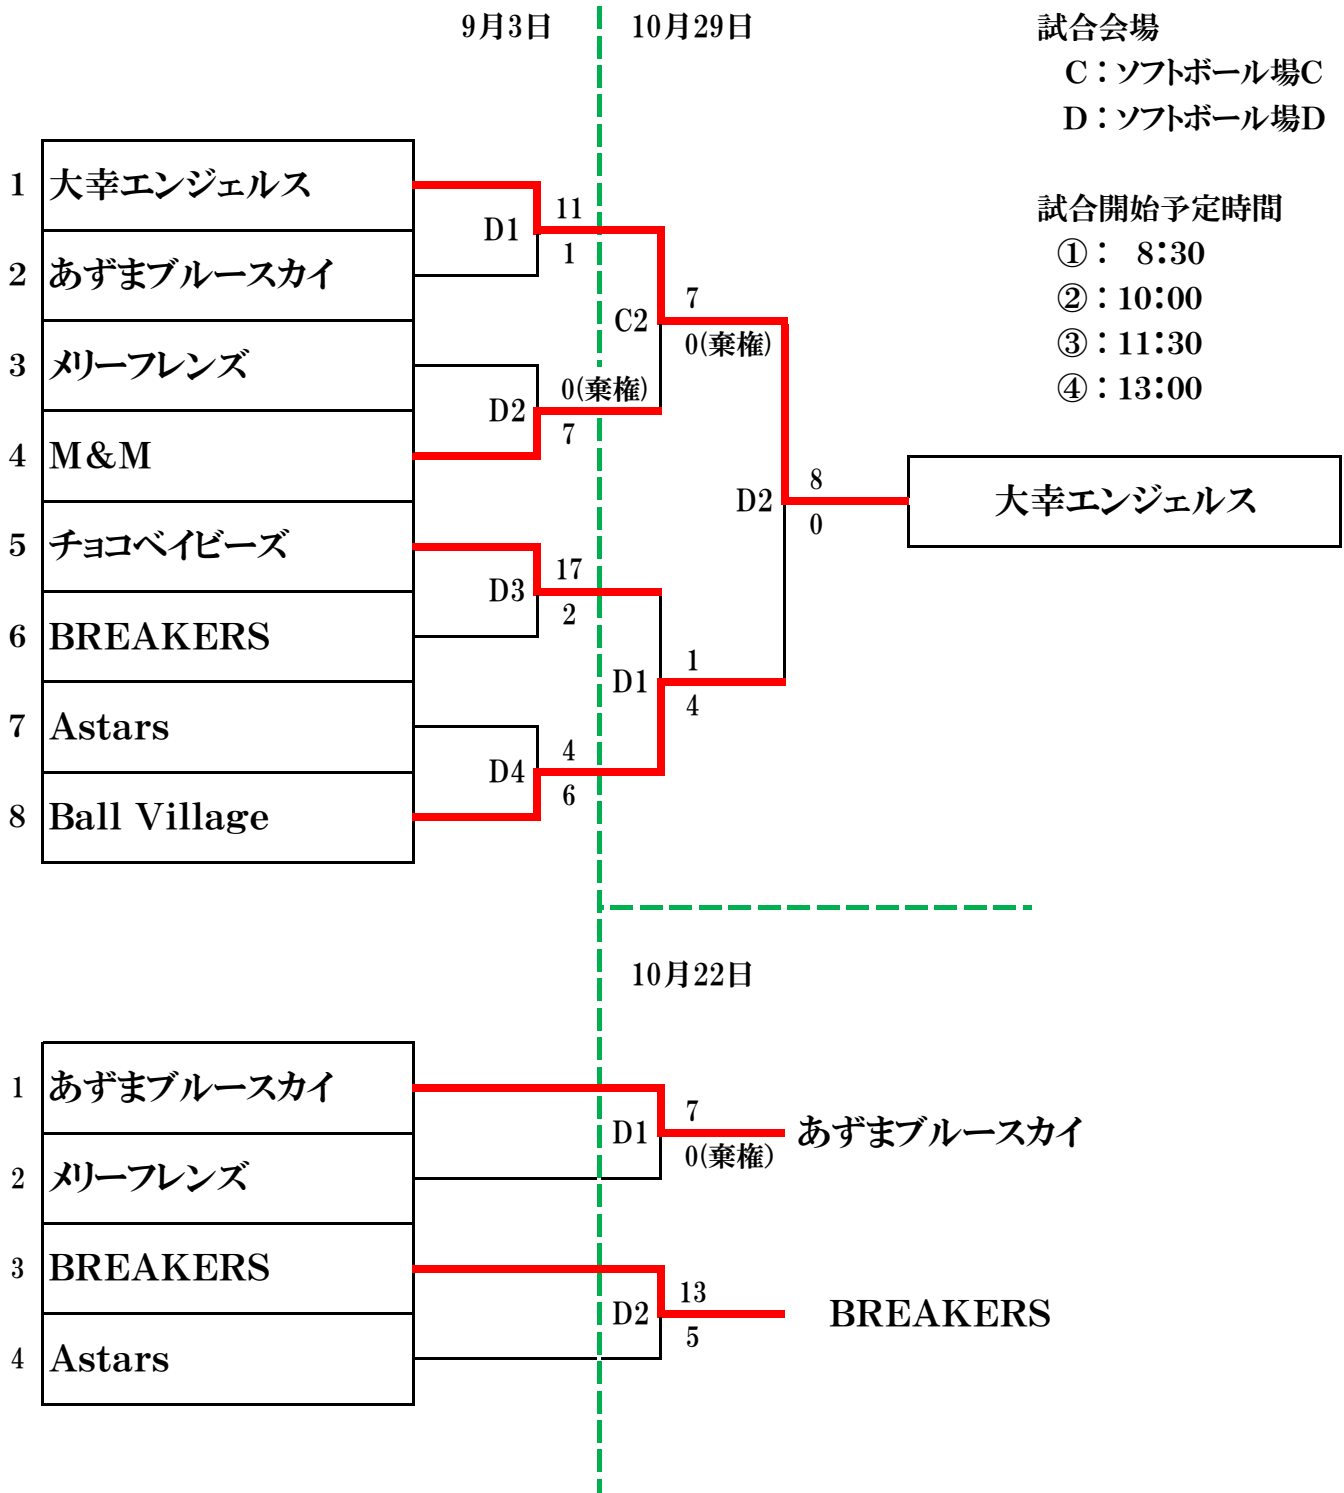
9月3日 10月29日

試合会場
C：ソフトボール場C
D：ソフトボール場D

試合開始予定時間
①： 8:30
②：10:00
③：11:30
④：13:00

| | |
|---|---|
| 1 | 大幸エンジェルス |
| 2 | あずまブルースカイ |
| 3 | メリーフレンズ |
| 4 | M&M |
| 5 | チョコベイビーズ |
| 6 | BREAKERS |
| 7 | Astars |
| 8 | Ball Village |

D1 11 1
D2 0(棄権) 7
D3 17 2
D4 4 6
C2 7 0(棄権)
D1 1 4
D2 8 0

大幸エンジェルス

10月22日

| | |
|---|---|
| 1 | あずまブルースカイ |
| 2 | メリーフレンズ |
| 3 | BREAKERS |
| 4 | Astars |

D1 7 0(棄権) あずまブルースカイ
D2 13 5 BREAKERS